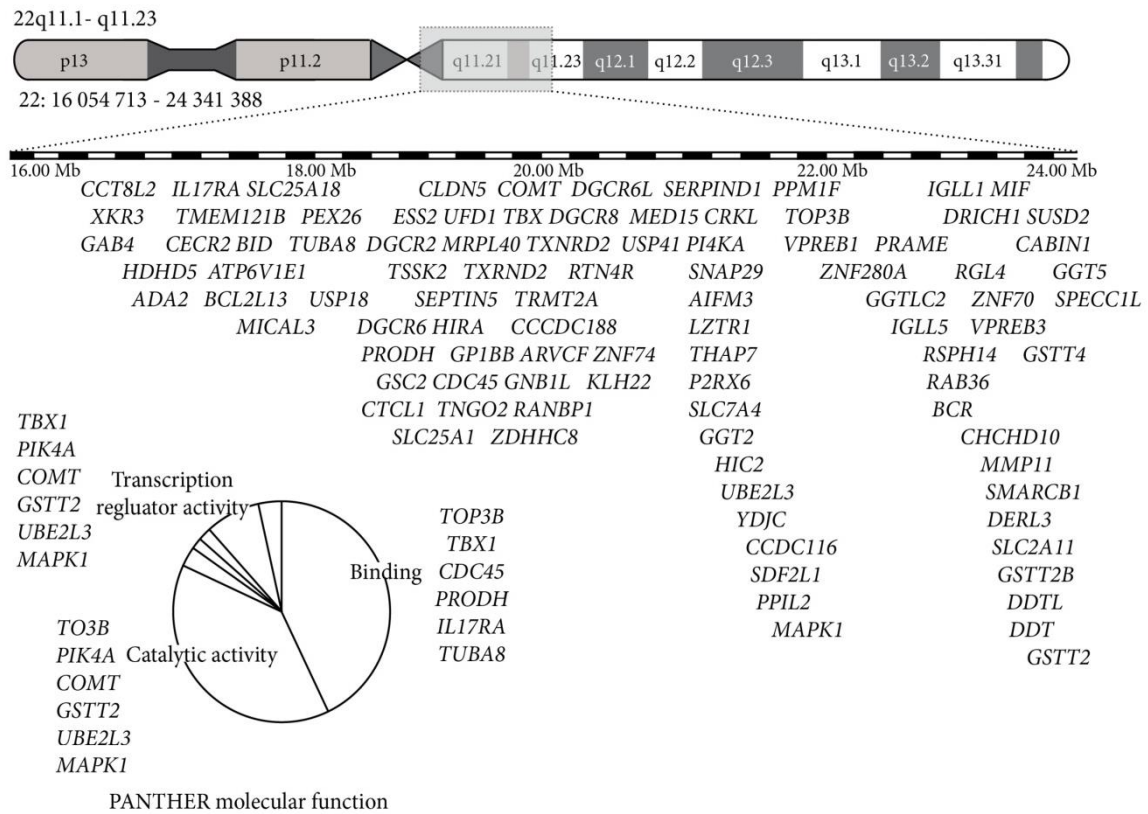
22q11.1- q11.23

p13 p11.2 q11.21 q11.23 q12.1 q12.2 q12.3 q13.1 q13.2 q13.31

22: 16 054 713 - 24 341 388

16.00 Mb 18.00 Mb 20.00 Mb 22.00 Mb 24.00 Mb

CCT8L2 IL17RA SLC25A18
XKR3 TMEM121B PEX26
GAB4 CECR2 BID TUBA8
HDHD5 ATP6V1E1
ADA2 BCL2L13 USP18
MICAL3

CLDN5 COMT DGCR6L SERPIND1 PPM1F
ESS2 UFD1 TBX DGCR8 MED15 CRKL
DGCR2 MRPL40 TXNRD2 USP41 PI4KA
TSSK2 TXRND2 RTN4R
SEPTIN5 TRMT2A
DGCR6 HIRA CCCDC188
PRODH GP1BB ARVCF ZNF74
GSC2 CDC45 GNB1L KLH22
CTCL1 TNGO2 RANBP1
SLC25A1 ZDHHC8

SNAP29
AIFM3
LZTR1
THAP7
P2RX6
SLC7A4
GGT2
HIC2
UBE2L3
YDJC
CCDC116
SDF2L1
PPIL2
MAPK1

TOP3B
VPREB1 PRAME
ZNF280A

IGLL1 MIF
DRICH1 SUSD2
CABIN1
RGL4 GGT5
GGTLC2 ZNF70 SPECC1L
IGLL5 VPREB3
RSPH14 GSTT4
RAB36
BCR
CHCHD10
MMP11
SMARCB1
DERL3
SLC2A11
GSTT2B
DDTL
DDT
GSTT2

TBX1
PIK4A
COMT
GSTT2
UBE2L3
MAPK1

Transcription regluator activity

Binding

TOP3B
TBX1
CDC45
PRODH
IL17RA
TUBA8

TO3B
PIK4A
COMT
GSTT2
UBE2L3
MAPK1

Catalytic activity

PANTHER molecular function